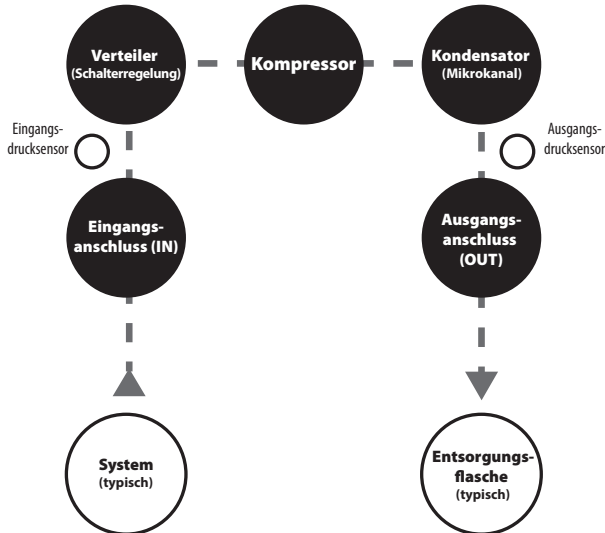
Verteiler
(Schalterregelung)

Kompressor

Kondensator
(Mikrokanal)

Eingangs-
drucksensor

Ausgangs-
drucksensor

Eingangs-
anschluss (IN)

Ausgangs-
anschluss
(OUT)

System
(typisch)

Entsorgungs-
flasche
(typisch)